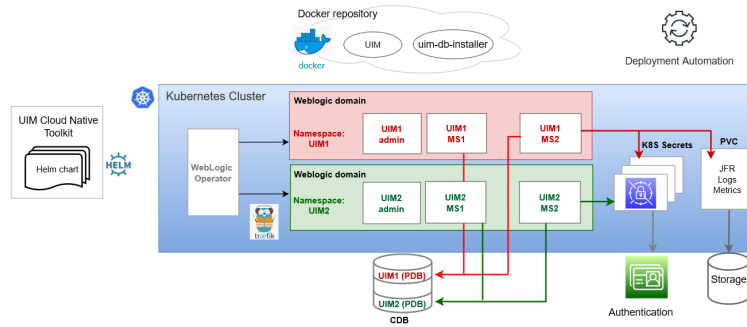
Docker repository

docker

UIM

uim-db-installer

Deployment Automation

Kubernetes Cluster

UIM Cloud Native Toolkit

Helm chart

HELM

WebLogic Operator

træfik

Weblogic domain

Namespace: UIM1

UIM1 admin

UIM1 MS1

UIM1 MS2

Weblogic domain

Namespace: UIM2

UIM2 admin

UIM2 MS1

UIM2 MS2

K8S Secrets

PVC

JFR Logs Metrics

UIM1 (PDB)

UIM2 (PDB)

CDB

Authentication

Storage